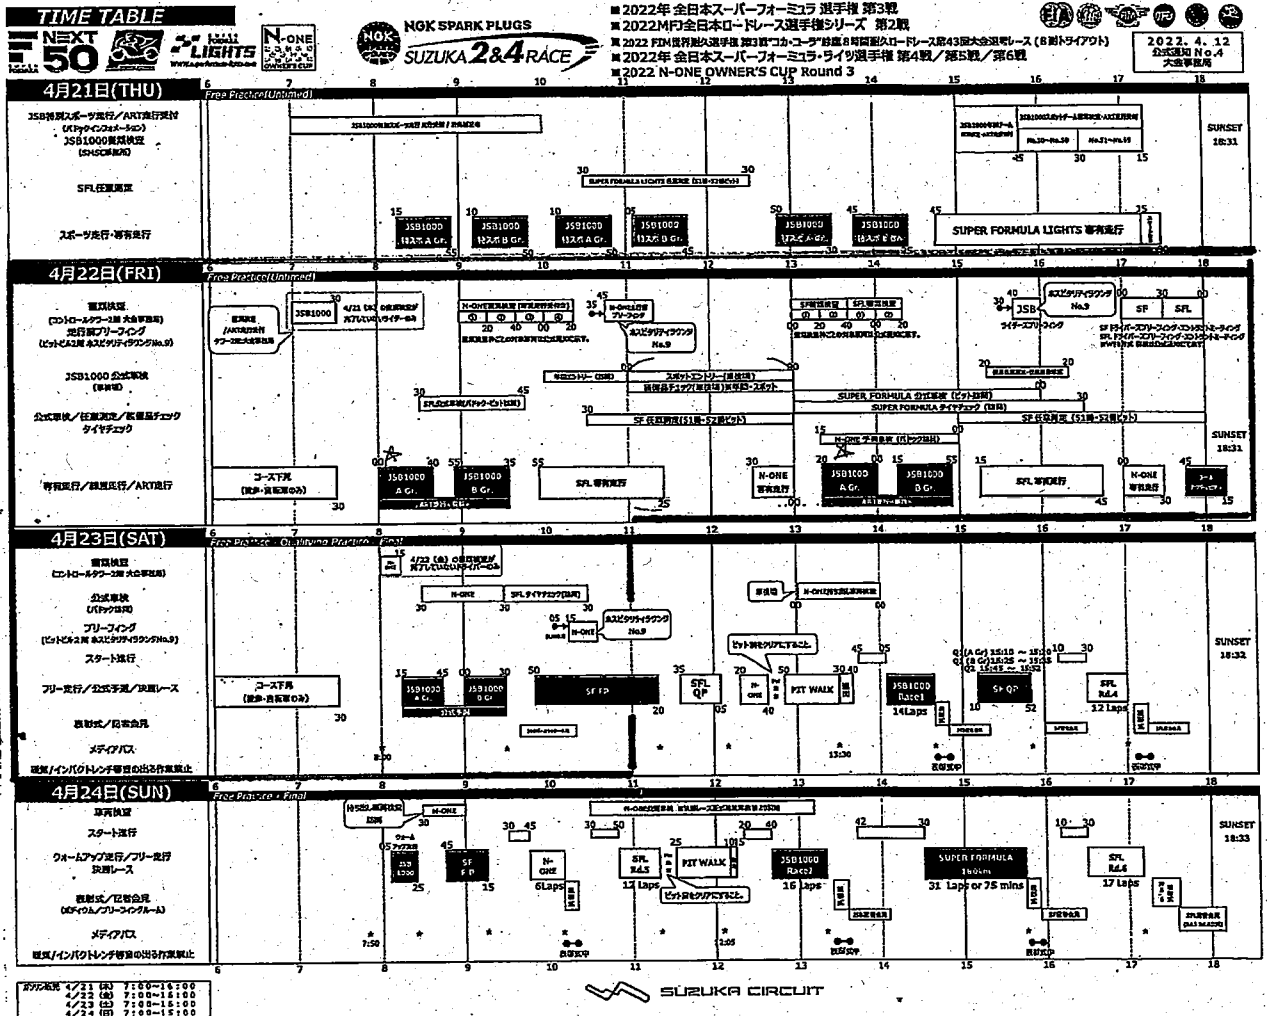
TIME TABLE

NEXT 50

LIGHTS

N-ONE OWNER'S CUP

NGK SPARK PLUGS SUZUKA 2&4 RACE

■2022年 全日本スーパーフォーミュラ 選手権 第3戦
■2022MFJ全日本ロードレース選手権シリーズ 第2戦
■2022 FIM世界耐久選手権 第43回大会 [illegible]
■2022年 全日本スーパーフォーミュラ・ライツ選手権 第4戦/第5戦/第6戦
■2022 N-ONE OWNER'S CUP Round 3

2022. 4. 12
公式通知 No.4
大会事務局

4月21日(THU)
Free Practice(Unlimited)
JSB特別スポーツ走行/ART走行受付
JSB1000車両検査
SFL任意車両
スポーツ走行・専有走行
JSB1000 A Gr.
JSB1000 B Gr.
SUPER FORMULA LIGHTS 専有走行
SUNSET 18:31

4月22日(FRI)
Free Practice(Unlimited)
車両検査
走行前ブリーフィング
JSB1000 公式車検
公式車検/任意測定/装備品チェック
タイヤチェック
専有走行/練習走行/ART走行
JSB1000
N-ONE
ホスピタリティラウンジ No.9
SUPER FORMULA 公式車検
SUPER FORMULA タイヤチェック
SF任意測定
JSB
SF
SFL
コース下見
JSB1000 A Gr.
JSB1000 B Gr.
SFL 専有走行
N-ONE 専有走行
SFL 専有走行
SUNSET 18:31

4月23日(SAT)
Free Practice・Qualifying Practice・Final
車両検査
公式車検
ブリーフィング
スタート進行
フリー走行/公式予選/決勝レース
表彰式/記者会見
メディアパス
N-ONE
SFL タイヤチェック
ホスピタリティラウンジ No.9
コース下見
JSB1000 A Gr.
JSB1000 B Gr.
SF FP
SFL QP
N-ONE
PIT WALK
JSB1000 Race1
14Laps
SF QP
SFL Rd.4
12 Laps
8:00
13:30
SUNSET 18:32

4月24日(SUN)
Free Practice・Final
車両検査
スタート進行
ウォームアップ走行/フリー走行 決勝レース
表彰式/記者会見
メディアパス
N-ONE
JSB 1000
SF FP
N-ONE 6Laps
SFL Rd.5 12 Laps
PIT WALK
JSB1000 Race2 16 Laps
SUPER FORMULA 160km 31 Laps or 75 mins
SFL Rd.6 17 Laps
7:50
12:05
SUNSET 18:33

SUZUKA CIRCUIT

4/21 (木) 7:00~16:00
4/22 (金) 7:00~16:00
4/23 (土) 7:00~16:00
4/24 (日) 7:00~15:00